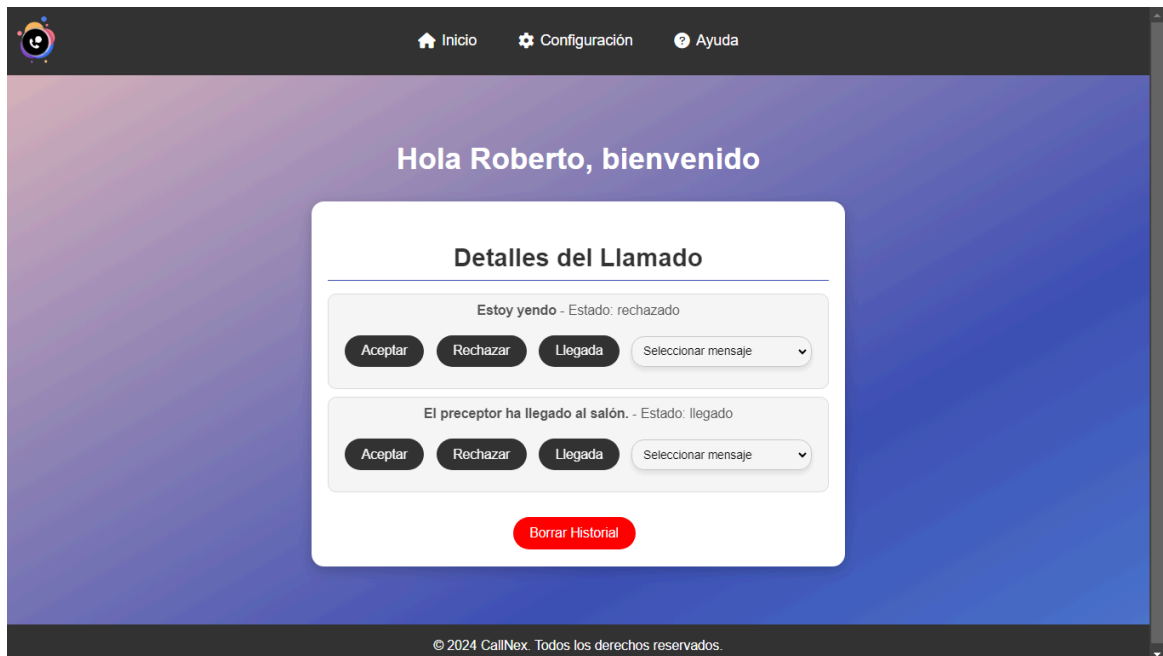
Inicio Configuración Ayuda

Hola Roberto, bienvenido

Detalles del Llamado

**Estoy yendo** - Estado: rechazado

Aceptar Rechazar Llegada Seleccionar mensaje

**El preceptor ha llegado al salón.** - Estado: llegado

Aceptar Rechazar Llegada Seleccionar mensaje

Borrar Historial

© 2024 CallNex. Todos los derechos reservados.